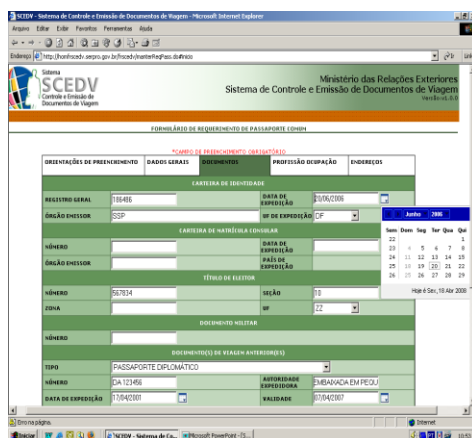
SCEDV - Sistema de Controle e Emissão de Documentos de Viagem - Microsoft Internet Explorer

Arquivo Editar Exibir Favoritos Ferramentas Ajuda

Endereço http://homhscedv.serpro.gov.br/hscedv/manterReqPass.do#inicio

Sistema
SCEDV
Controle e Emissão de Documentos de Viagem

Ministério das Relações Exteriores
Sistema de Controle e Emissão de Documentos de Viagem
Versão v1.0.0

FORMULÁRIO DE REQUERIMENTO DE PASSAPORTE COMUM

*CAMPO DE PREENCHIMENTO OBRIGATÓRIO

ORIENTAÇÕES DE PREENCHIMENTO | DADOS GERAIS | DOCUMENTOS | PROFISSÃO OCUPAÇÃO | ENDEREÇOS

CARTEIRA DE IDENTIDADE

| | | | |
|---|---|---|---|
| REGISTRO GERAL | 186486 | DATA DE EXPEDIÇÃO | 20/06/2006 |
| ÓRGÃO EMISSOR | SSP | UF DE EXPEDIÇÃO | DF |

CARTEIRA DE MATRÍCULA CONSULAR

| | | | |
|---|---|---|---|
| NÚMERO | | DATA DE EXPEDIÇÃO | |
| ÓRGÃO EMISSOR | | PAÍS DE EXPEDIÇÃO | |

TÍTULO DE ELEITOR

| | | | |
|---|---|---|---|
| NÚMERO | 567834 | SEÇÃO | 18 |
| ZONA | | UF | ZZ |

DOCUMENTO MILITAR

| | |
|---|---|
| NÚMERO | |

DOCUMENTO(S) DE VIAGEM ANTERIOR(ES)

| | | | |
|---|---|---|---|
| TIPO | PASSAPORTE DIPLOMÁTICO | | |
| NÚMERO | DA 123456 | AUTORIDADE EXPEDIDORA | EMBAIXADA EM PEQU |
| DATA DE EXPEDIÇÃO | 17/04/2001 | VALIDADE | 07/04/2007 |

Junho 2006

| Sem | Dom | Seg | Ter | Qua | Qui |
|---|---|---|---|---|---|
| 22 | | | | | 1 |
| 23 | 4 | 5 | 6 | 7 | 8 |
| 24 | 11 | 12 | 13 | 14 | 15 |
| 25 | 18 | 19 | 20 | 21 | 22 |
| 26 | 25 | 26 | 27 | 28 | 29 |

Hoje é Seg, 18 Abr 2006

Erro na página.
Internet

Iniciar | SCEDV - Sistema de Co... | Microsoft PowerPoint - [S...